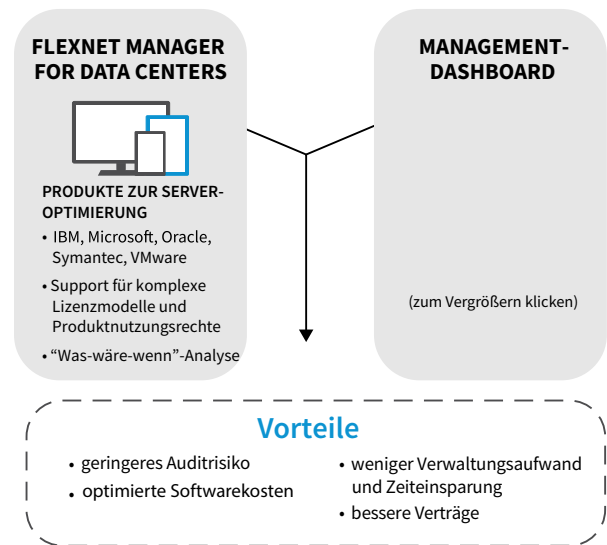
FLEXNET MANAGER FOR DATA CENTERS

PRODUKTE ZUR SERVER-OPTIMIERUNG

• IBM, Microsoft, Oracle, Symantec, VMware
• Support für komplexe Lizenzmodelle und Produktnutzungsrechte
• "Was-wäre-wenn"-Analyse

MANAGEMENT-DASHBOARD

(zum Vergrößern klicken)

Vorteile

• geringeres Auditrisiko
• optimierte Softwarekosten
• weniger Verwaltungsaufwand und Zeiteinsparung
• bessere Verträge